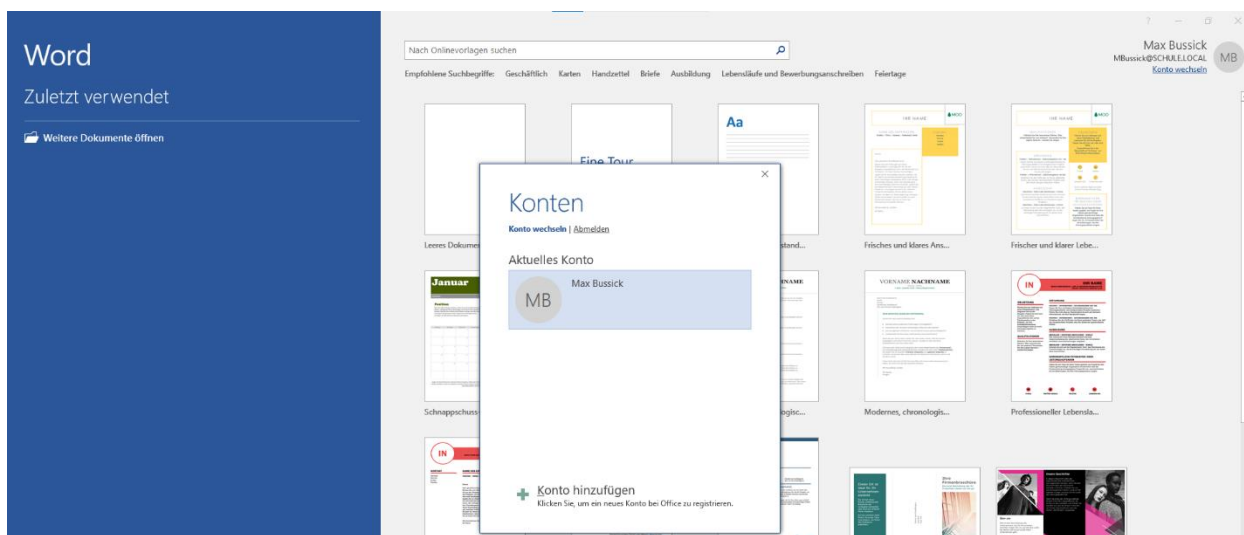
Word

Zuletzt verwendet

Weitere Dokumente öffnen

Nach Onlinevorlagen suchen

Empfohlene Suchbegriffe: Geschäftlich Karten Handzettel Briefe Ausbildung Lebensläufe und Bewerbungsanschreiben Feiertage

Max Bussick
MBussick@SCHULE.LOCAL
Konto wechseln

MB

Aa

Eine Tour

Leeres Dokumen

stand...

Frisches und klares Ans...

Frischer und klarer Lebe...

Januar

IN

VORNAME NACHNAME

NAME

Schnappschuss-

logisc...

Modernes, chronologis...

Professioneller Lebensla...

IN

Konten

Konto wechseln | Abmelden

Aktuelles Konto

MB

Max Bussick

Konto hinzufügen
Klicken Sie, um ein neues Konto bei Office zu registrieren.